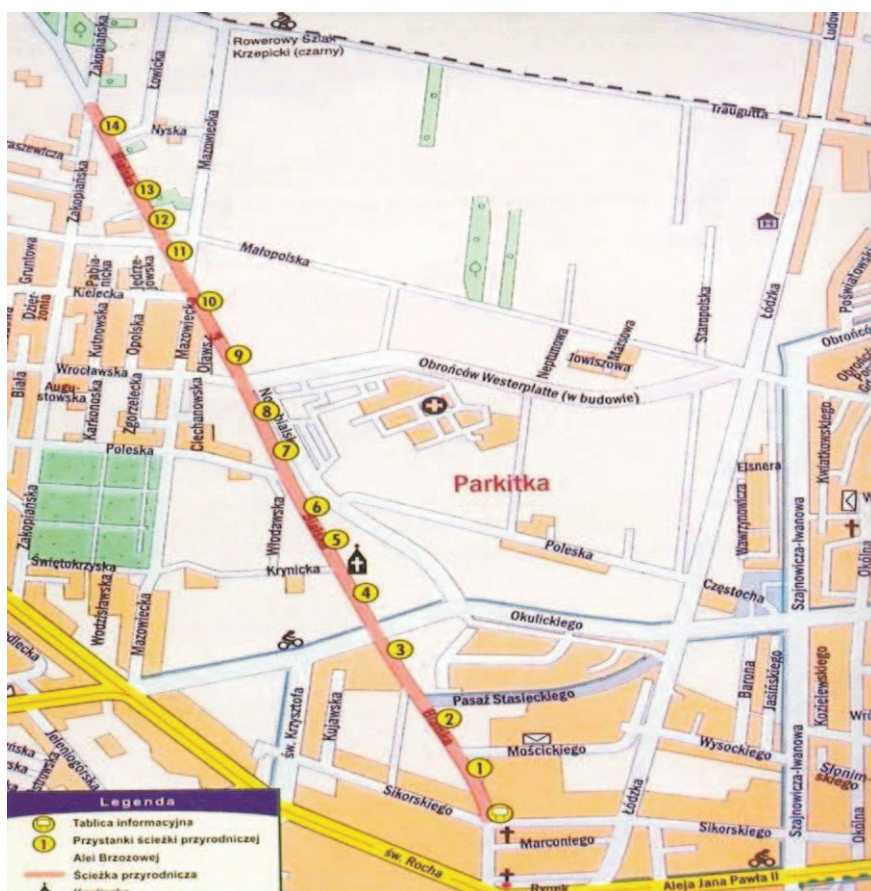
Rowerowy Szlak Krzepicki (czarny)

Traugutta

Ludowa

Zakopiańska

Łowicka

Nyska

Mazowiecka

14

13

12

11

10

9

8

7

6

5

4

3

2

1

Brzozowa

Małopolska

Gruntowa

Pabianicka

Jędrzejowska

Kielecka

Dzierżona

Kutnowska

Opolska

Oławska

Wrocławska

Augustowska

Biała

Karkonoska

Zgorzelecka

Ciechanowska

Nowa

Poleska

Zakopiańska

Świętokrzyska

Włodawska

Krynicka

Wodzisławska

Mazowiecka

Okulickiego

św. Krzysztofa

Kujawska

Pasaż Stasieckiego

Mościckiego

Sikorskiego

Marconiego

św. Rocha

Rynek

Aleja Jana Pawła II

Jeleniogórska

Obrońców Westerplatte (w budowie)

Neptunowa

Jowiszowa

Marsowa

Staropolska

Łódzka

Parkitka

Poleska

Elsnera

Wawrzynowicza

Częstocha

Szajnowicza-Iwanowa

Kwiatkowskiego

Baruna

Jasińskiego

Wysockiego

Kozielewskiego

Słonimskiego

Okólna

Poświatowskiej

Obrońców

Legenda

Tablica informacyjna

Przystanki ścieżki przyrodniczej Alei Brzozowej

Ścieżka przyrodnicza